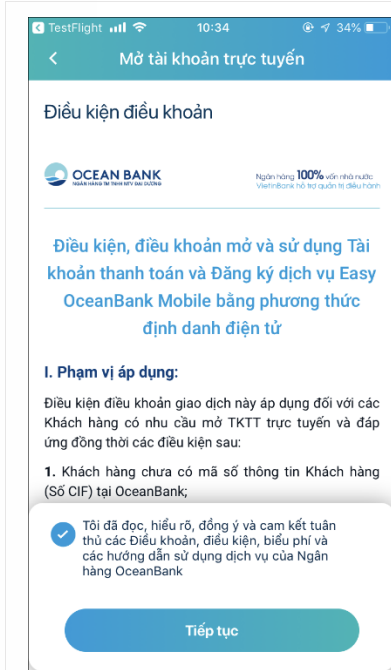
◂ TestFlight 10:34 34%

Mở tài khoản trực tuyến

Điều kiện điều khoản

OCEAN BANK
NGÂN HÀNG TM TNHH MTV ĐẠI DƯƠNG

Ngân hàng 100% vốn nhà nước
VietinBank hỗ trợ quản trị điều hành

Điều kiện, điều khoản mở và sử dụng Tài khoản thanh toán và Đăng ký dịch vụ Easy OceanBank Mobile bằng phương thức định danh điện tử

I. Phạm vị áp dụng:

Điều kiện điều khoản giao dịch này áp dụng đối với các Khách hàng có nhu cầu mở TKTT trực tuyến và đáp ứng đồng thời các điều kiện sau:

1. Khách hàng chưa có mã số thông tin Khách hàng (Số CIF) tại OceanBank;

Tôi đã đọc, hiểu rõ, đồng ý và cam kết tuân thủ các Điều khoản, điều kiện, biểu phí và các hướng dẫn sử dụng dịch vụ của Ngân hàng OceanBank

Tiếp tục